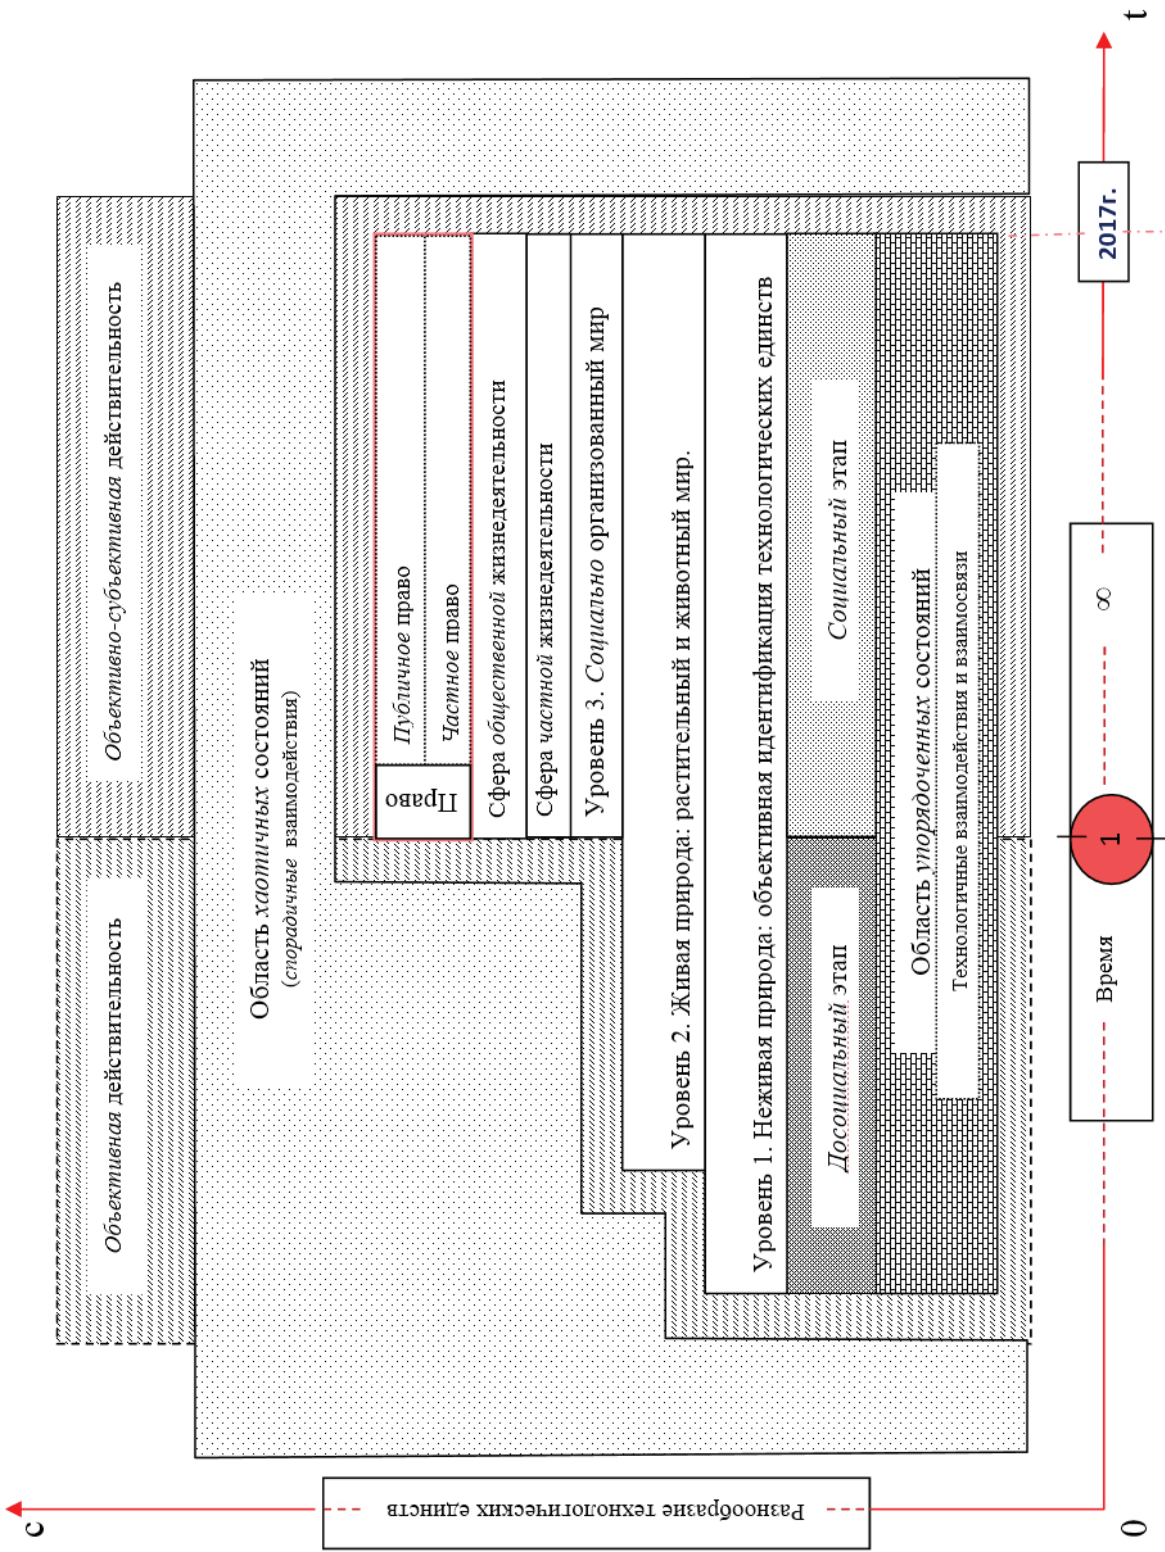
Объективная действительность

Объективно-субъективная действительность

Область *хаотичных* состояний
(*спорадичные* взаимодействия)

Право

*Публичное* право

*Частное* право

Сфера *общественной* жизнедеятельности

Сфера *частной* жизнедеятельности

Уровень 3. *Социально* организованный мир

Уровень 2. Живая природа: растительный и животный мир.

Уровень 1. Неживая природа: объективная идентификация технологических единств

*Досоциальный* этап

*Социальный* этап

Область *упорядоченных* состояний
Технологичные взаимодействия и взаимосвязи

2017г.

Время

1

∞

t

0

с

Разнообразие технологических единств